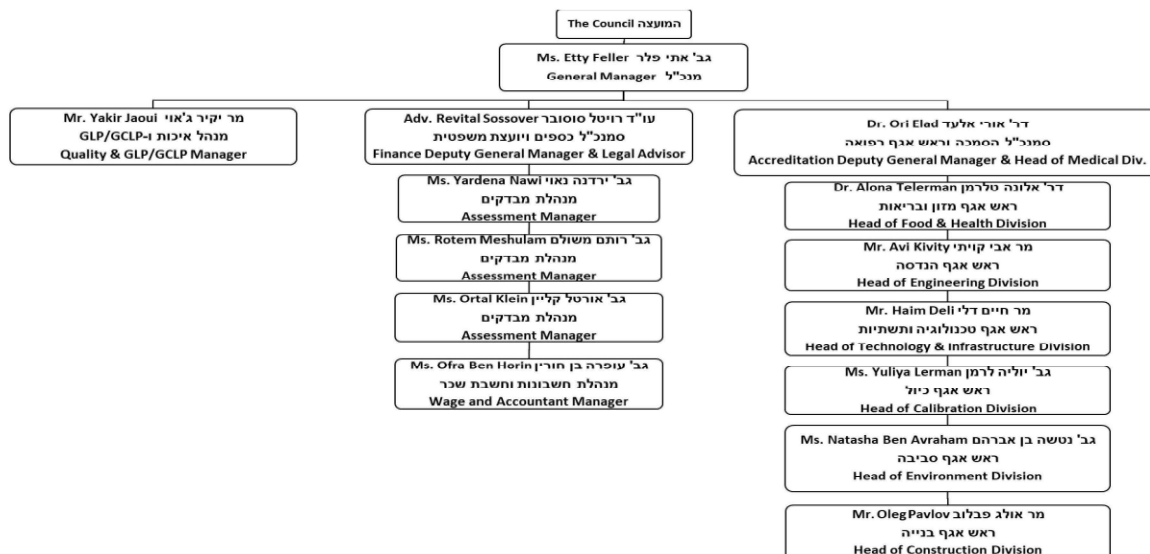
The Council המועצה

Ms. Etty Feller גב' אתי פלר
מנכ"ל General Manager

Mr. Yakir Jaoui מר יקיר ג'אוי
מנהל איכות ו-GLP/GCLP
Quality & GLP/GCLP Manager

Adv. Revital Sossover עו"ד רויטל סוסובר
סמנכ"ל כספים ויועצת משפטית
Finance Deputy General Manager & Legal Advisor

Dr. Ori Elad דר' אורי אלעד
סמנכ"ל הסמכה וראש אגף רפואה
Accreditation Deputy General Manager & Head of Medical Div.

Ms. Yardena Nawi גב' ירדנה נאוי
מנהלת מבדקים
Assessment Manager

Ms. Rotem Meshulam גב' רותם משולם
מנהלת מבדקים
Assessment Manager

Ms. Ortal Klein גב' אורטל קליין
מנהלת מבדקים
Assessment Manager

Ms. Ofra Ben Horin גב' עופרה בן חורין
מנהלת חשבונות וחשבת שכר
Wage and Accountant Manager

Dr. Alona Telerman דר' אלונה טלרמן
ראש אגף מזון ובריאות
Head of Food & Health Division

Mr. Avi Kivity מר אבי קויתי
ראש אגף הנדסה
Head of Engineering Division

Mr. Haim Deli מר חיים דלי
ראש אגף טכנולוגיה ותשתיות
Head of Technology & Infrastructure Division

Ms. Yuliya Lerman גב' יוליה לרמן
ראש אגף כיול
Head of Calibration Division

Ms. Natasha Ben Avraham גב' נטשה בן אברהם
ראש אגף סביבה
Head of Environment Division

Mr. OlegPavlov מר אולג פבלוב
ראש אגף בנייה
Head of Construction Division